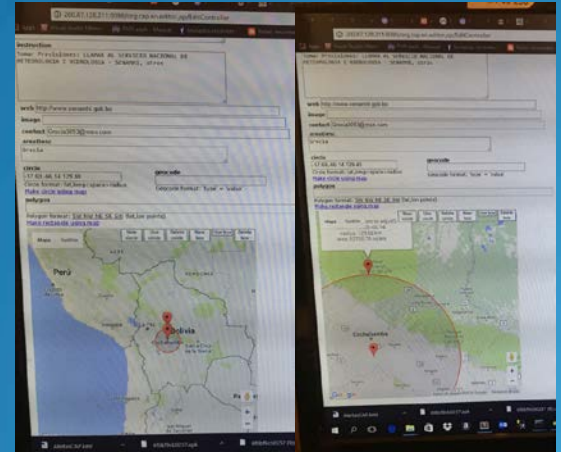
200.87.128.211:8080/org.cap.ui.editor.zul/EditController

instruction

Tomar Precauciones: LLAMAR AL SERVICIO NACIONAL DE METEOROLOGIA E HIDROLOGIA - SENAMHI, otros.

web http://www.senamhi.gob.bo

image

contact Grecia3053@msn.com

areaDesc

Grecia

circle

-17.63,-66.14 179.88

Circle format: lat,long<space>radius

Make circle using map

geocode

Geocode format: 'Item' = 'value'

polygon

Polygon format: [lat long lat, lon lat, lon points]

Make rectangle using map

Map Satellite

Perú

Bolivia

Cochabamba

AMAnCAP.kml